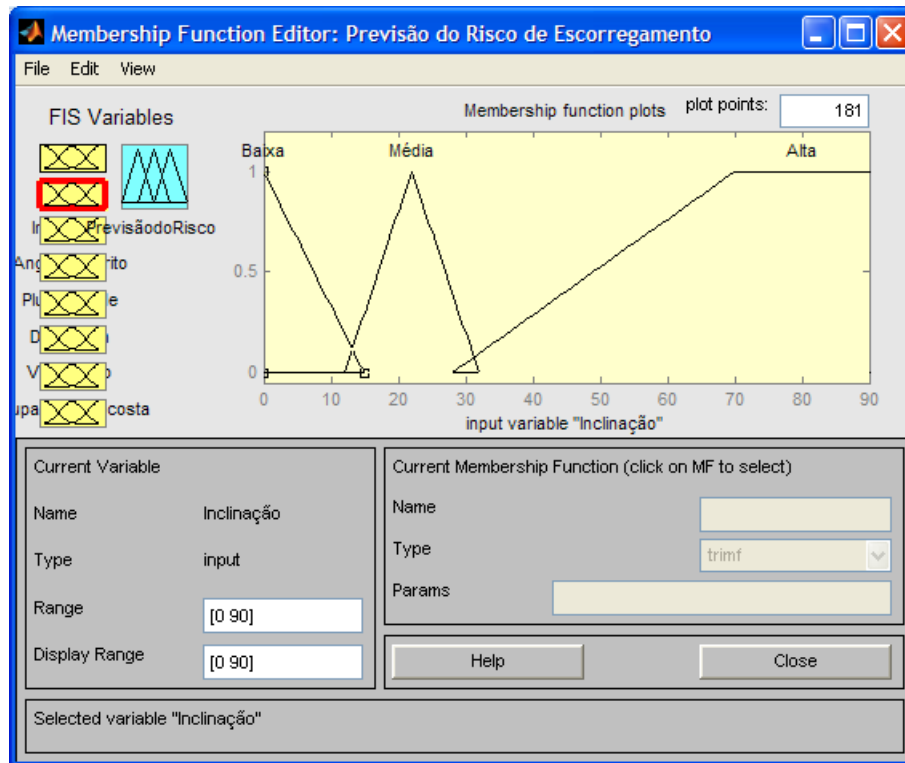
Membership Function Editor: Previsão do Risco de Escorregamento

File Edit View

FIS Variables

In PrevisãodoRisco

Ang rito

Plu e

D

V o

upa costa

Membership function plots

plot points: 181

Baixa

Média

Alta

1

0.5

0

0 10 20 30 40 50 60 70 80 90

input variable "Inclinação"

Current Variable

Name Inclinação

Type input

Range [0 90]

Display Range [0 90]

Current Membership Function (click on MF to select)

Name

Type trimf

Params

Help

Close

Selected variable "Inclinação"